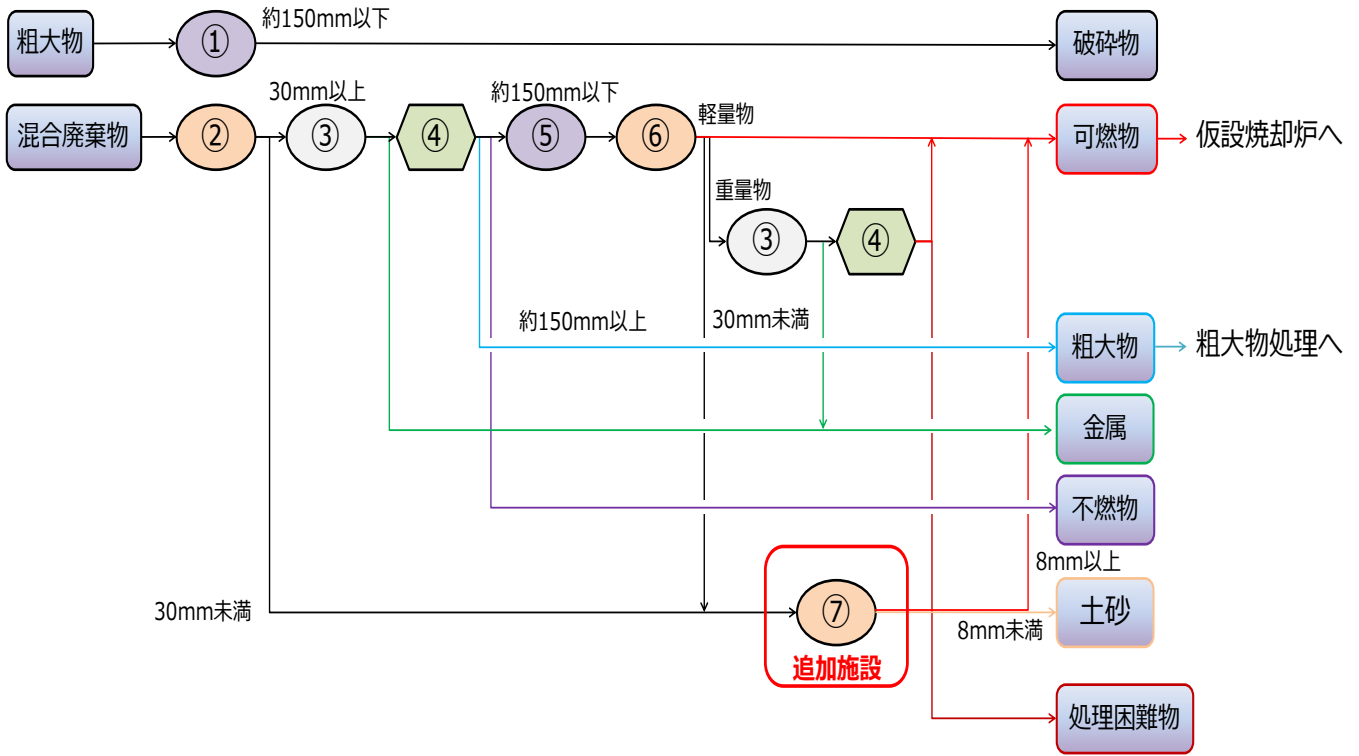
粗大物
①
約150mm以下
破砕物

混合廃棄物
②
30mm以上
③
④
約150mm以下
⑤
⑥
軽量物
可燃物
仮設焼却炉へ

重量物
③
④

約150mm以上
30mm未満
粗大物
粗大物処理へ

金属

不燃物

8mm以上
30mm未満
⑦
土砂
8mm未満
追加施設

処理困難物